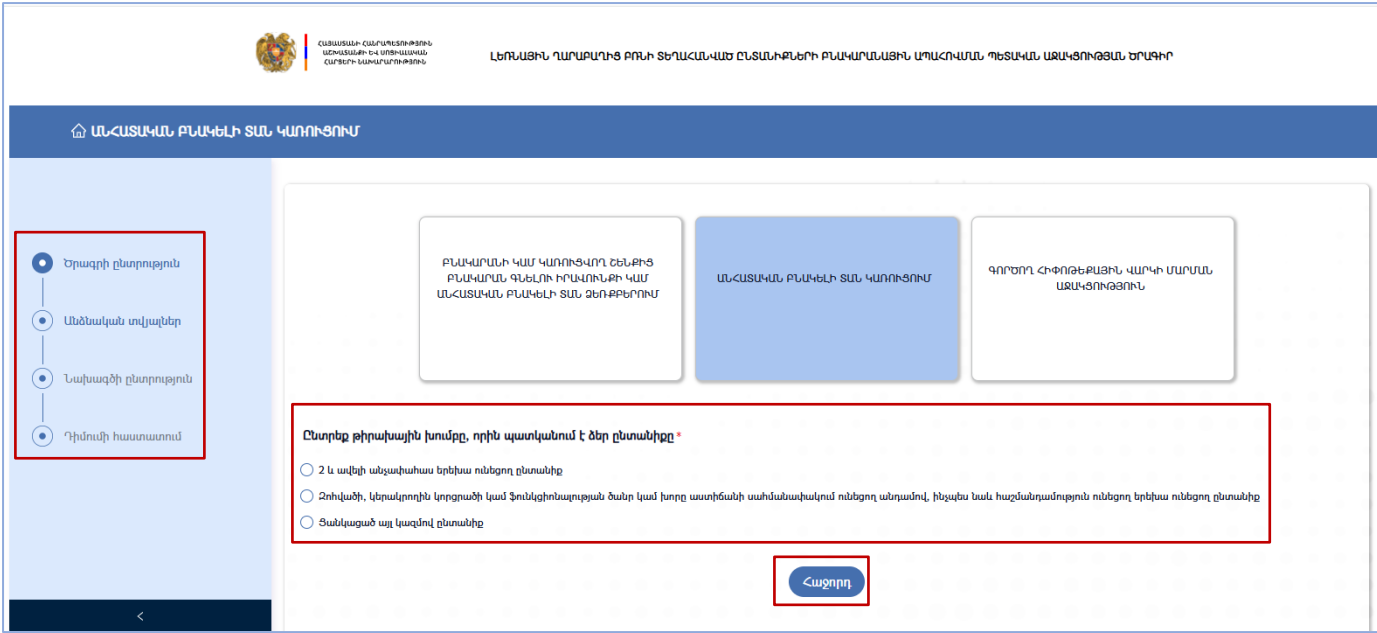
ՀԱՅԱՍՏԱՆԻ ՀԱՆՐԱՊԵՏՈՒԹՅՈՒՆ
ԱՇԽԱՏԱՆՔԻ ԵՎ ՍՈՑԻԱԼԱԿԱՆ
ՀԱՐՑԵՐԻ ՆԱԽԱՐԱՐՈՒԹՅՈՒՆ

ԼԵՌՆԱՅԻՆ ՂԱՐԱԲԱՂԻՑ ԲՌՆԻ ՏԵՂԱՀԱՆՎԱԾ ԸՆՏԱՆԻՔՆԵՐԻ ԲՆԱԿԱՐԱՆԱՅԻՆ ԱՊԱՀՈՎՄԱՆ ՊԵՏԱԿԱՆ ԱՋԱԿՑՈՒԹՅԱՆ ԾՐԱԳԻՐ

ԱՆՀԱՏԱԿԱՆ ԲՆԱԿԵԼԻ ՏԱՆ ԿԱՌՈՒՑՈՒՄ

Ծրագրի ընտրություն

Անձնական տվյալներ

Նախագծի ընտրություն

Դիմումի հաստատում

ԲՆԱԿԱՐԱՆԻ ԿԱՄ ԿԱՌՈՒՑՎՈՂ ՇԵՆՔԻՑ ԲՆԱԿԱՐԱՆ ԳՆԵԼՈՒ ԻՐԱՎՈՒՆՔԻ ԿԱՄ ԱՆՀԱՏԱԿԱՆ ԲՆԱԿԵԼԻ ՏԱՆ ՁԵՌՔԲԵՐՈՒՄ

ԱՆՀԱՏԱԿԱՆ ԲՆԱԿԵԼԻ ՏԱՆ ԿԱՌՈՒՑՈՒՄ

ԳՈՐԾՈՂ ՀԻՓՈԹԵՔԱՅԻՆ ՎԱՐԿԻ ՄԱՐՄԱՆ ԱՋԱԿՑՈՒԹՅՈՒՆ

Ընտրեք թիրախային խումբը, որին պատկանում է ձեր ընտանիքը *

2 և ավելի անչափահաս երեխա ունեցող ընտանիք

Զոհվածի, կերակրողին կորցրածի կամ ֆունկցիոնալության ծանր կամ խորը աստիճանի սահմանափակում ունեցող անդամով, ինչպես նաև հաշմանդամություն ունեցող երեխա ունեցող ընտանիք

Ցանկացած այլ կազմով ընտանիք

Հաջորդ

<